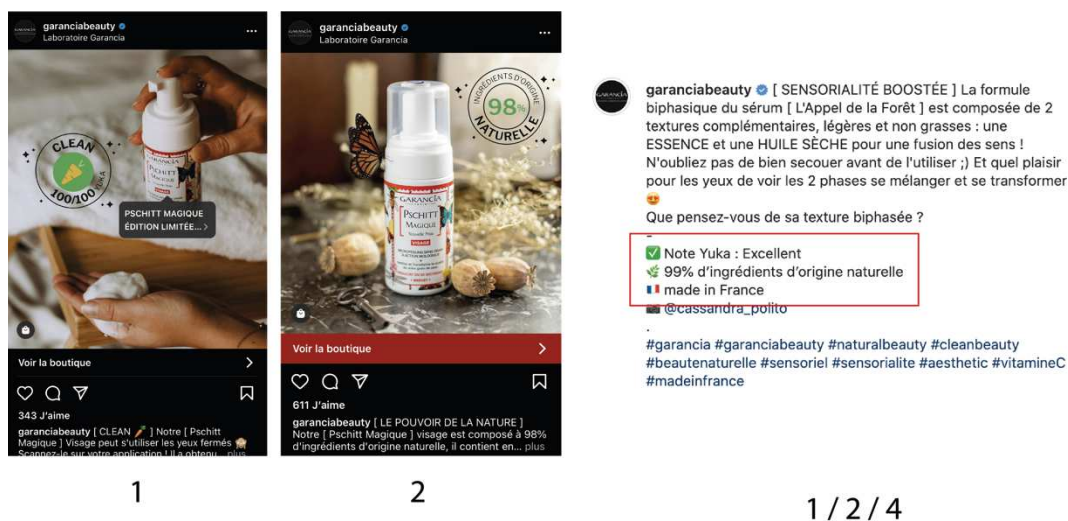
garanciabeauty
Laboratoire Garancia

CLEAN
100/100 YUKA

PSCHITT MAGIQUE
ÉDITION LIMITÉE... >

GARANCIA
PSCHITT MAGIQUE

Voir la boutique >

343 J'aime
garanciabeauty [ CLEAN 🥕 ] Notre [ Pschitt Magique ] Visage peut s'utiliser les yeux fermés 🙈 Scannez-le sur votre application ! Il a obtenu... plus

1

garanciabeauty
Laboratoire Garancia

INGRÉDIENTS D'ORIGINE
98%
NATURELLE

GARANCIA
PSCHITT MAGIQUE
VISAGE

Voir la boutique >

611 J'aime
garanciabeauty [ LE POUVOIR DE LA NATURE ] Notre [ Pschitt Magique ] visage est composé à 98% d'ingrédients d'origine naturelle, il contient en... plus

2

garanciabeauty [ SENSORIALITÉ BOOSTÉE ] La formule biphasique du sérum [ L'Appel de la Forêt ] est composée de 2 textures complémentaires, légères et non grasses : une ESSENCE et une HUILE SÈCHE pour une fusion des sens ! N'oubliez pas de bien secouer avant de l'utiliser ;) Et quel plaisir pour les yeux de voir les 2 phases se mélanger et se transformer 😍
Que pensez-vous de sa texture biphasée ?
-
✅ Note Yuka : Excellent
🌿 99% d'ingrédients d'origine naturelle
🇫🇷 made in France
📷 @cassandra_polito
.
#garancia #garanciabeauty #naturalbeauty #cleanbeauty #beautenaturelle #sensoriel #sensorialite #aesthetic #vitamineC #madeinfrance

1 / 2 / 4